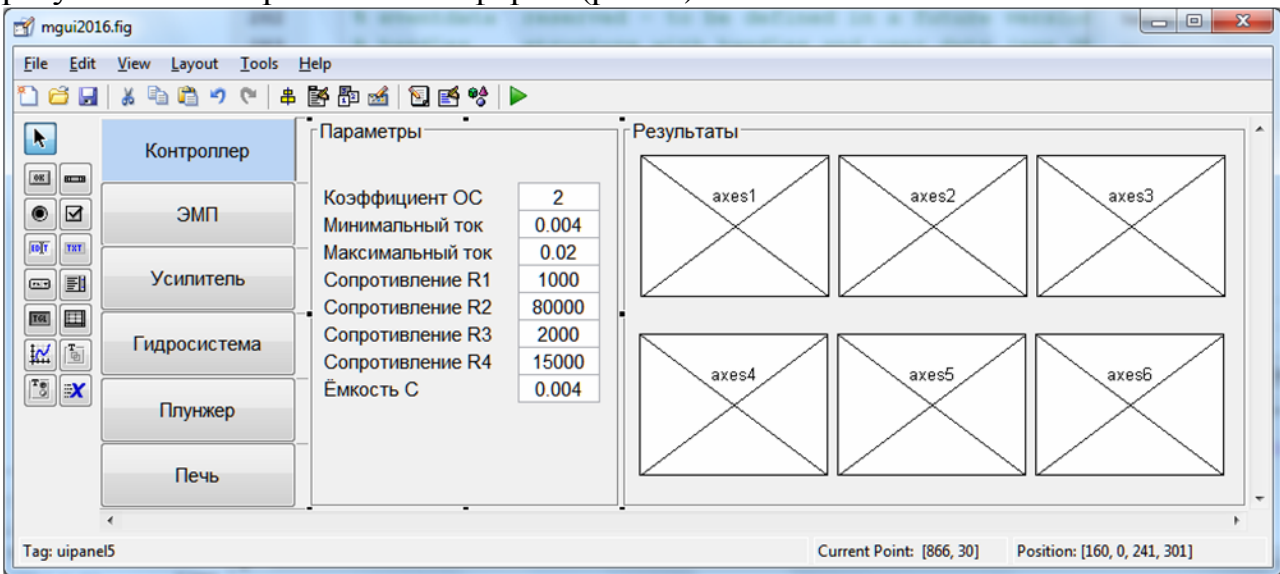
mgui2016.fig

File Edit View Layout Tools Help

Контроллер
ЭМП
Усилитель
Гидросистема
Плунжер
Печь

Параметры
Коэффициент ОС 2
Минимальный ток 0.004
Максимальный ток 0.02
Сопротивление R1 1000
Сопротивление R2 80000
Сопротивление R3 2000
Сопротивление R4 15000
Ёмкость С 0.004

Результаты
axes1 axes2 axes3
axes4 axes5 axes6

Tag: uipanel5
Current Point: [866, 30]
Position: [160, 0, 241, 301]